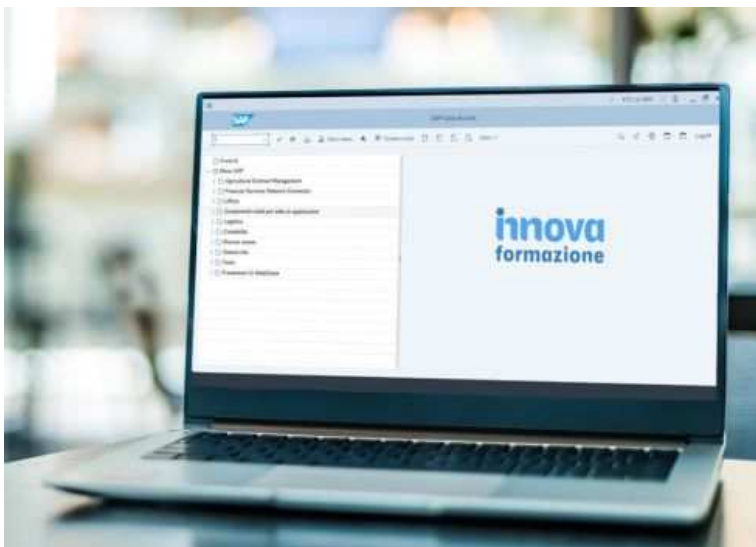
SAP

SAP Easy Access

Preferiti
Menu SAP
Agricultural Contract Management
Financial Services Network Connector
Ufficio
Componenti validi per tutte le applicazioni
Logistica
Contabilità
Risorse umane
Sistemi info
Tools
Framework di WebClient

innova
formazione